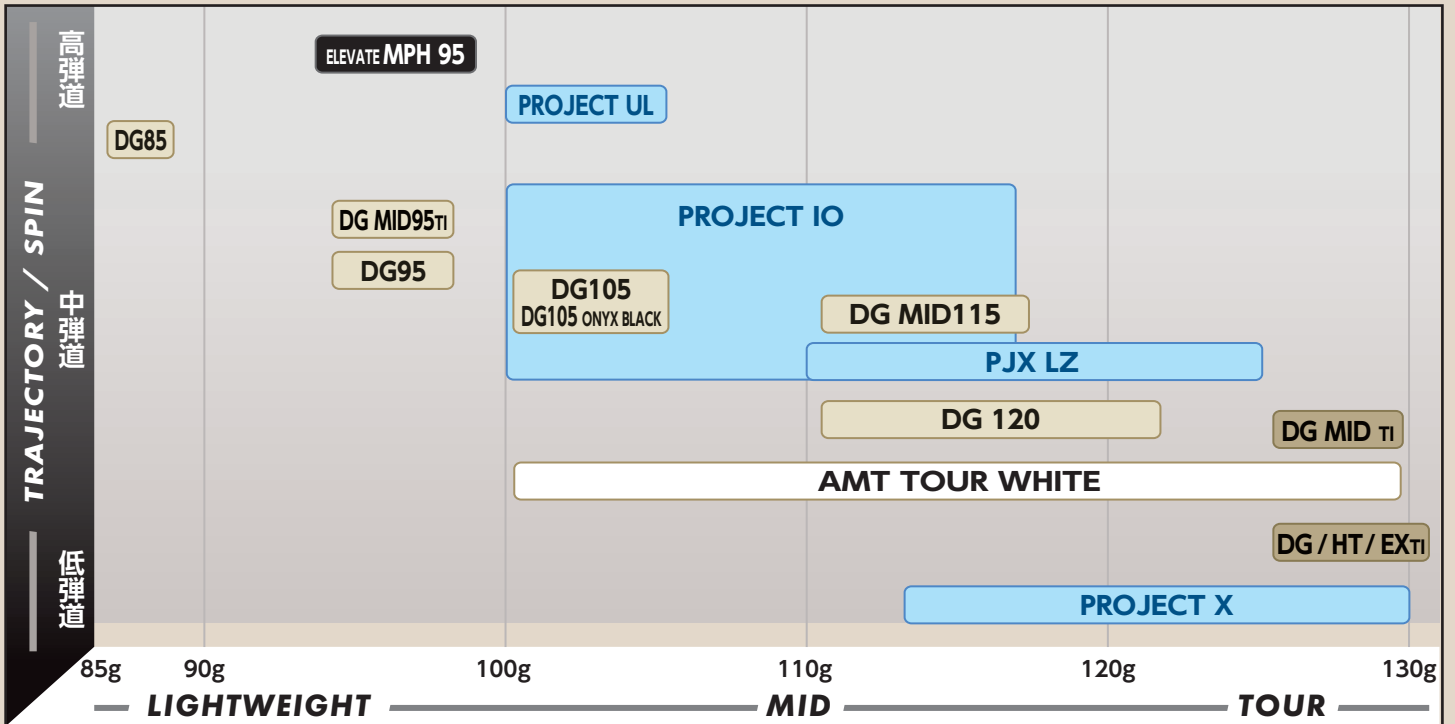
高弾道
TRAJECTORY / SPIN
中弾道
低弾道

ELEVATE MPH 95
PROJECT UL
DG85
DG MID95TI
PROJECT IO
DG95
DG105
DG105 ONYX BLACK
DG MID115
PJX LZ
DG 120
DG MID TI
AMT TOUR WHITE
DG / HT / EXTI
PROJECT X

85g 90g 100g 110g 120g 130g
LIGHTWEIGHT MID TOUR